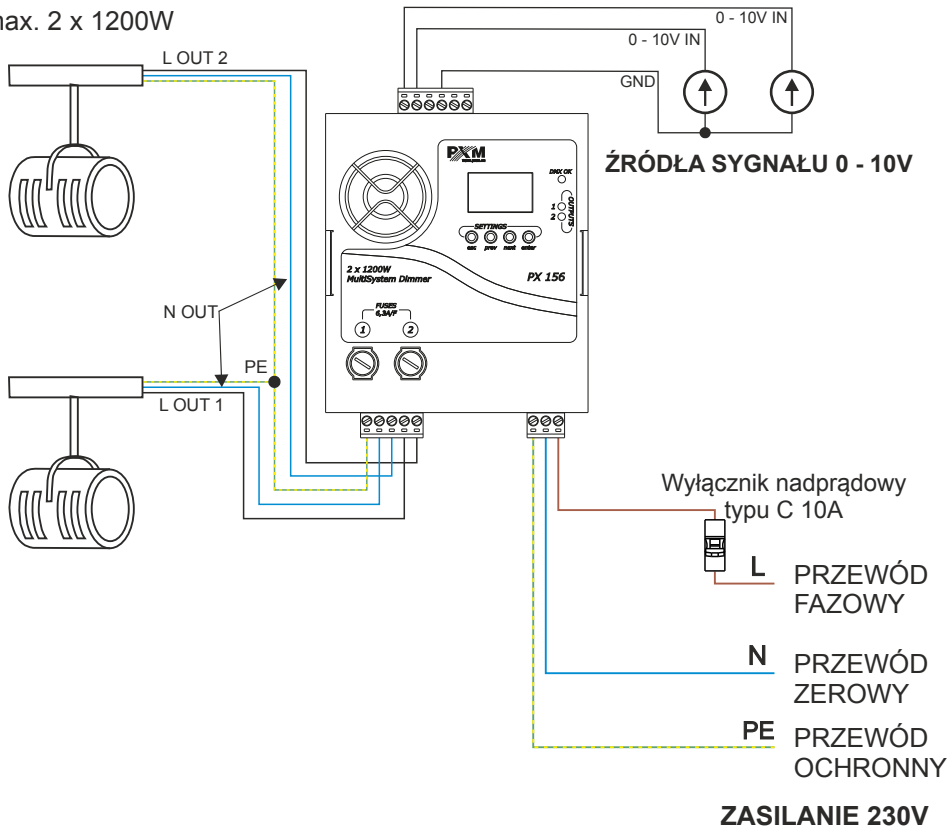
max. 2 x 1200W

L OUT 2

0 - 10V IN

0 - 10V IN

GND

ŹRÓDŁA SYGNAŁU 0 - 10V

PXM

DMX OK

1

2

OUTPUTS

SETTINGS

esc prev next enter

2 x 1200W
MultiSystem Dimmer

PX 156

FUSES
6,3A/F

1 2

N OUT

PE

L OUT 1

Wyłącznik nadprądowy typu C 10A

L PRZEWÓD FAZOWY

N PRZEWÓD ZEROWY

PE PRZEWÓD OCHRONNY

ZASILANIE 230V